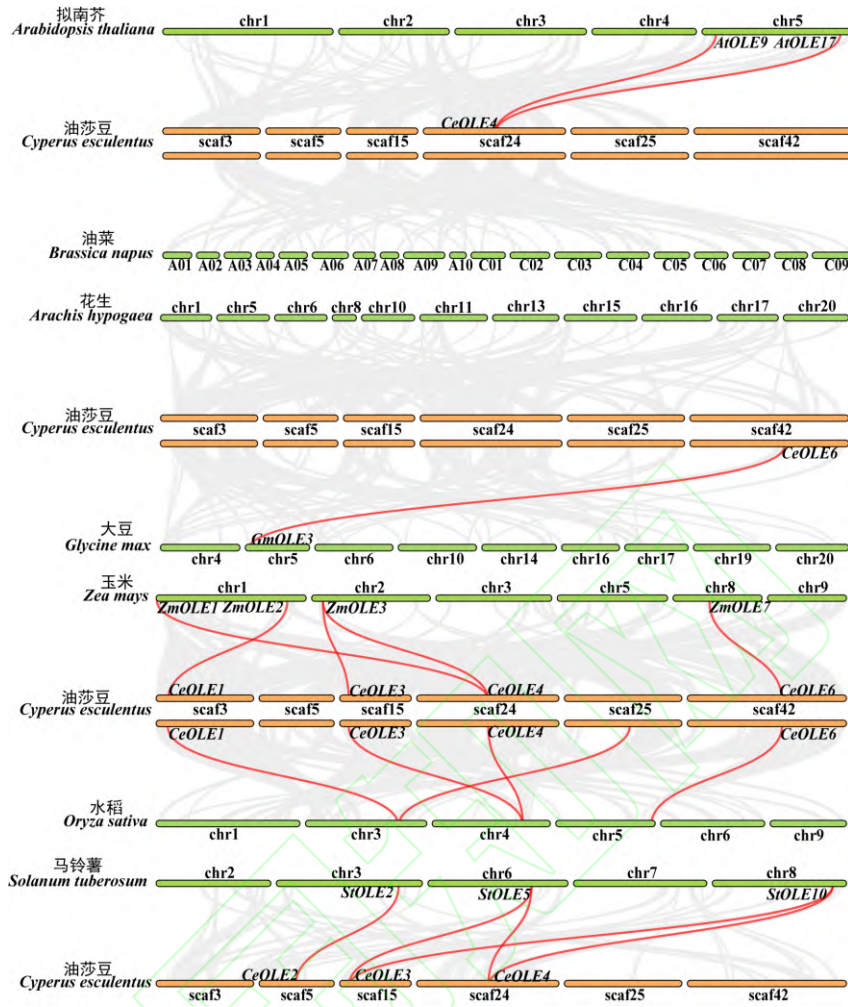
拟南芥
Arabidopsis thaliana
chr1 chr2 chr3 chr4 chr5
AtOLE9 AtOLE17
CeOLE4
油莎豆
Cyperus esculentus
scaf3 scaf5 scaf15 scaf24 scaf25 scaf42

油菜
Brassica napus
A01 A02 A03 A04 A05 A06 A07 A08 A09 A10 C01 C02 C03 C04 C05 C06 C07 C08 C09

花生
Arachis hypogaea
chr1 chr5 chr6 chr8 chr10 chr11 chr13 chr15 chr16 chr17 chr20

油莎豆
Cyperus esculentus
scaf3 scaf5 scaf15 scaf24 scaf25 scaf42
CeOLE6

大豆
Glycine max
GmOLE3
chr4 chr5 chr6 chr10 chr14 chr16 chr17 chr19 chr20

玉米
Zea mays
chr1 chr2 chr3 chr5 chr8 chr9
ZmOLE1 ZmOLE2 ZmOLE3 ZmOLE7

油莎豆
Cyperus esculentus
CeOLE1 CeOLE3 CeOLE4 CeOLE6
scaf3 scaf5 scaf15 scaf24 scaf25 scaf42
CeOLE1 CeOLE3 CeOLE4 CeOLE6

水稻
Oryza sativa
chr1 chr3 chr4 chr5 chr6 chr9

马铃薯
Solanum tuberosum
chr2 chr3 chr6 chr7 chr8
StOLE2 StOLE5 StOLE10

油莎豆
Cyperus esculentus
CeOLE2 CeOLE3 CeOLE4
scaf3 scaf5 scaf15 scaf24 scaf25 scaf42